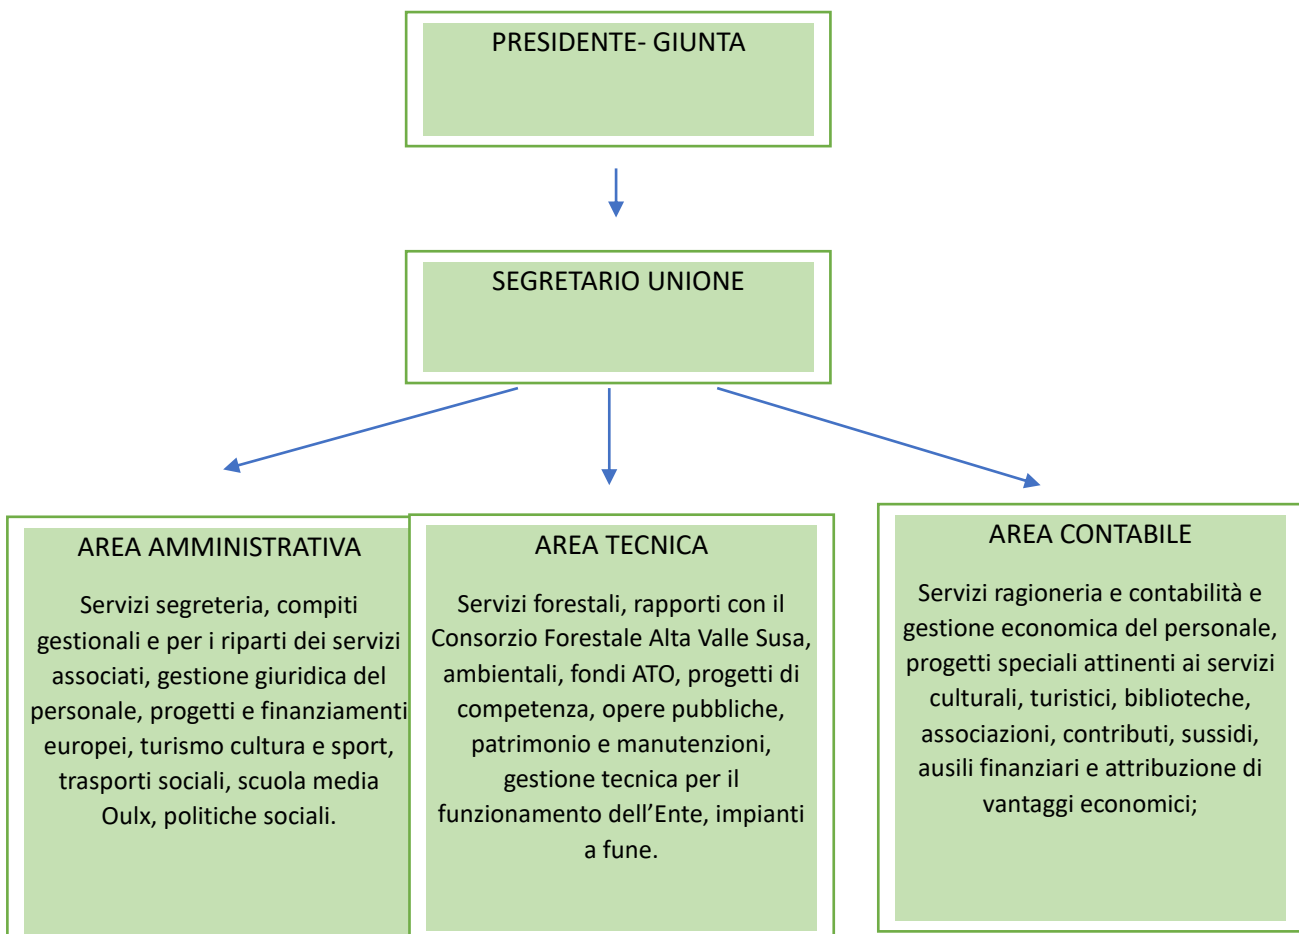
PRESIDENTE- GIUNTA

SEGRETARIO UNIONE

AREA AMMINISTRATIVA

Servizi segreteria, compiti gestionali e per i riparti dei servizi associati, gestione giuridica del personale, progetti e finanziamenti europei, turismo cultura e sport, trasporti sociali, scuola media Oulx, politiche sociali.

AREA TECNICA

Servizi forestali, rapporti con il Consorzio Forestale Alta Valle Susa, ambientali, fondi ATO, progetti di competenza, opere pubbliche, patrimonio e manutenzioni, gestione tecnica per il funzionamento dell'Ente, impianti a fune.

AREA CONTABILE

Servizi ragioneria e contabilità e gestione economica del personale, progetti speciali attinenti ai servizi culturali, turistici, biblioteche, associazioni, contributi, sussidi, ausili finanziari e attribuzione di vantaggi economici;